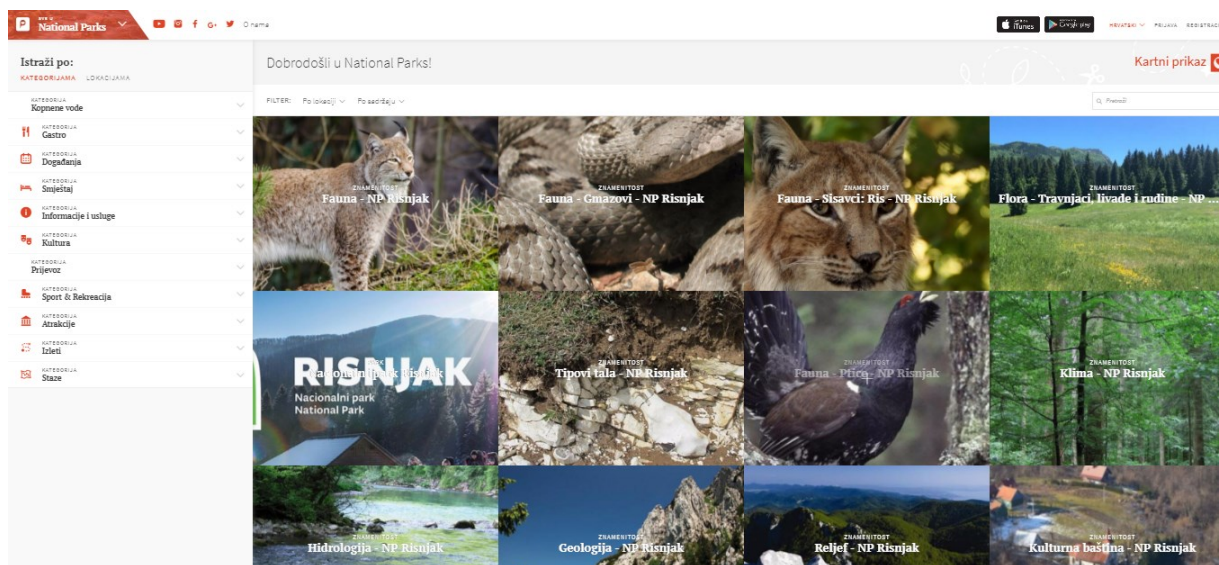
P National Parks O nama

iTunes Google play HRVATSKI PRIJAVA REGISTRACI

Istraži po:
KATEGORIJAMA LOKACIJAMA

KATEGORIJA Kopnene vode
KATEGORIJA Gastro
KATEGORIJA Događanja
KATEGORIJA Smještaj
KATEGORIJA Informacije i usluge
KATEGORIJA Kultura
KATEGORIJA Prijevoz
KATEGORIJA Sport & Rekreacija
KATEGORIJA Atrakcije
KATEGORIJA Izleti
KATEGORIJA Staze

Dobrodošli u National Parks!

Kartni prikaz

FILTER: Po lokaciji Po sadržaju

Pronađi

ZNAMENITOST Fauna - NP Risnjak

ZNAMENITOST Fauna - Gmazovi - NP Risnjak

ZNAMENITOST Fauna - Sisavci: Ris - NP Risnjak

ZNAMENITOST Flora - Travnjaci, livade i rudine - NP ...

RISNJAK Nacionalni park National Park

Nacionalni park Risnjak

ZNAMENITOST Tipovi tala - NP Risnjak

ZNAMENITOST Fauna - Ptice - NP Risnjak

ZNAMENITOST Klima - NP Risnjak

ZNAMENITOST Hidrologija - NP Risnjak

ZNAMENITOST Geologija - NP Risnjak

ZNAMENITOST Reljef - NP Risnjak

ZNAMENITOST Kulturna baština - NP Risnjak